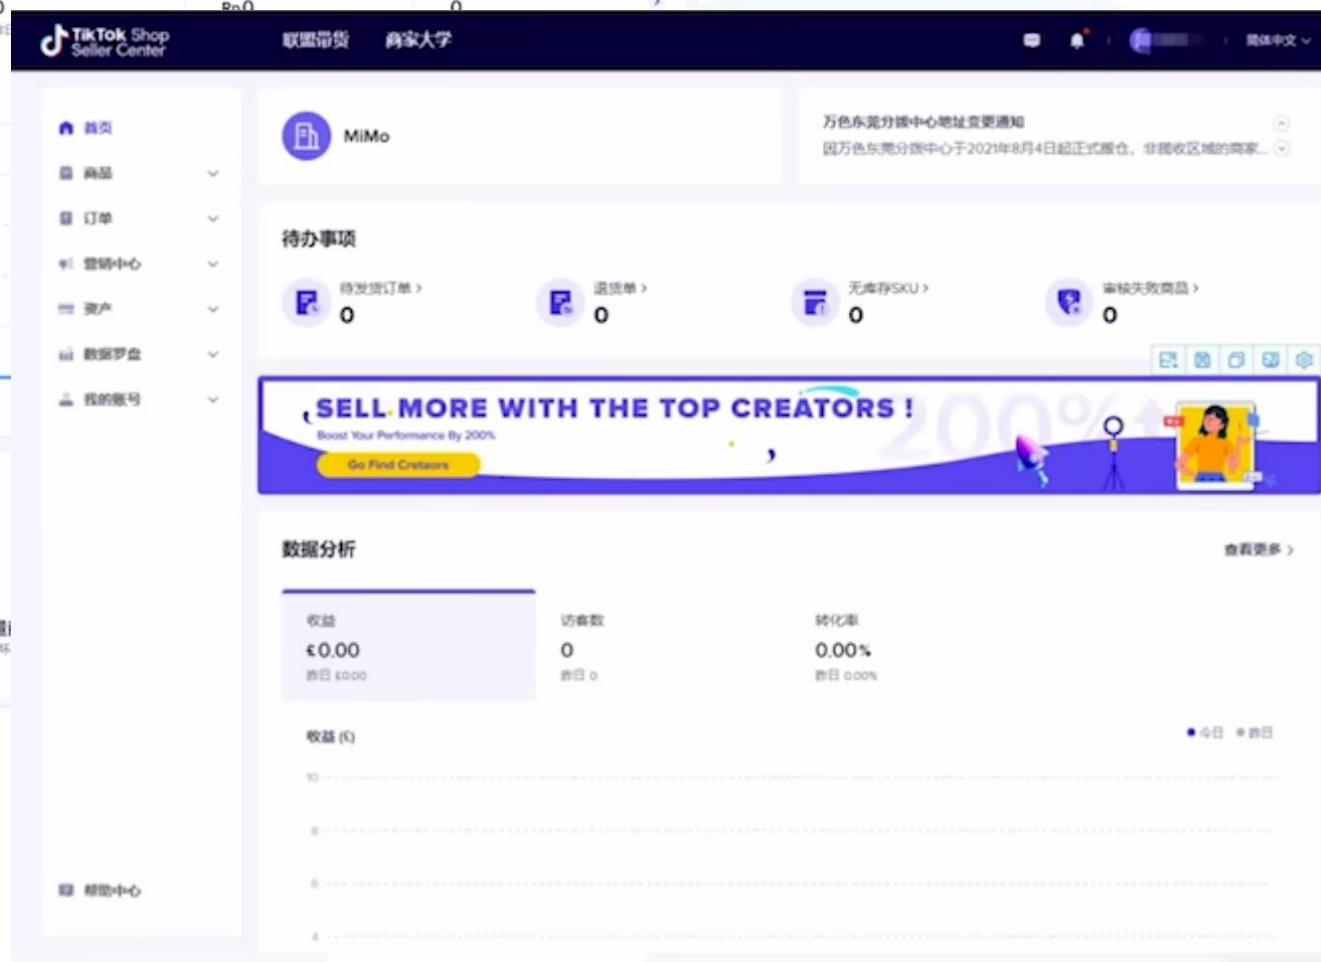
TikTok Shop Seller Center

联盟带货 商家大学

简体中文

首页
商品
订单
营销中心
资产
数据罗盘
我的账号

帮助中心

MiMo

万色东莞分拨中心地址变更通知
因万色东莞分拨中心于2021年8月4日起正式搬仓，非揽收区域的商家...

待办事项

待发货订单 >
0

退货单 >
0

无库存SKU >
0

审核失败商品 >
0

SELL MORE WITH THE TOP CREATORS !
Boost Your Performance By 200%
Go Find Cretaors
200%

数据分析

查看更多 >

收益
£0.00
昨日 £0.00

访客数
0
昨日 0

转化率
0.00%
昨日 0.00%

收益 (£)

今日 昨日

10
8
6
4